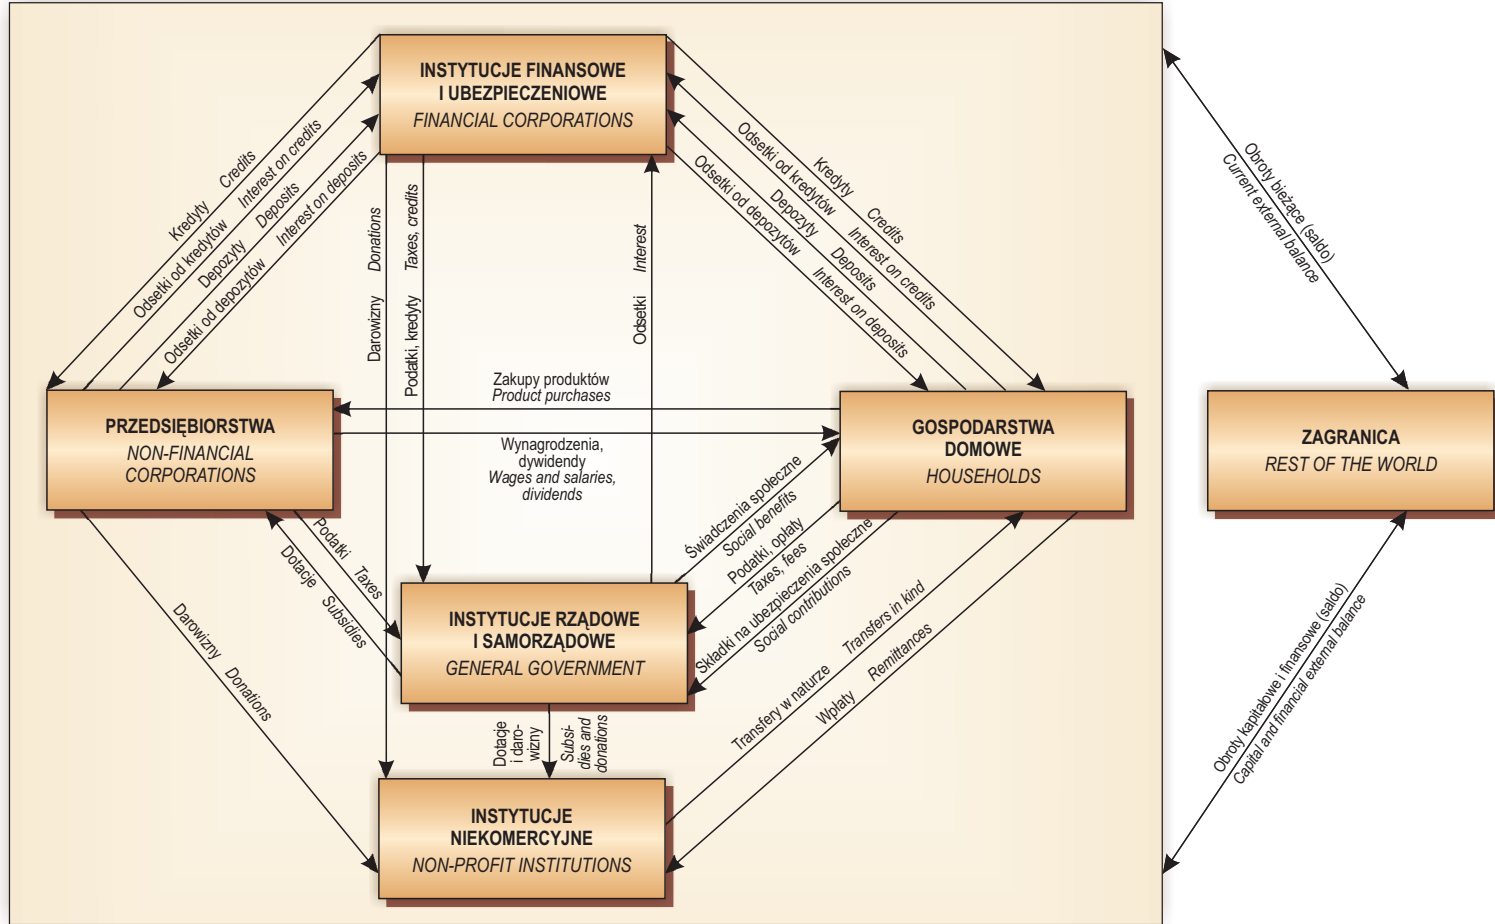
INSTYTUCJE FINANSOWE I UBEZPIECZENIOWE
FINANCIAL CORPORATIONS

Kredyty Credits
Odsetki od kredytów Interest on credits
Depozyty Deposits
Odsetki od depozytów Interest on deposits

Darowizny Donations
Podatki, kredyty Taxes, credits
Odsetki Interest

Odsetki od kredytów Interest on credits
Kredyty Credits
Odsetki od depozytów Interest on deposits
Depozyty Deposits

Obroty bieżące (saldo)
Current external balance

PRZEDSIĘBIORSTWA
NON-FINANCIAL CORPORATIONS

Zakupy produktów
Product purchases

Wynagrodzenia, dywidendy
Wages and salaries, dividends

GOSPODARSTWA DOMOWE
HOUSEHOLDS

ZAGRANICA
REST OF THE WORLD

Podatki Taxes
Dotacje Subsidies
Darowizny Donations

Świadczenia społeczne Social benefits
Podatki, opłaty Taxes, fees
Składki na ubezpieczenia społeczne Social contributions

INSTYTUCJE RZĄDOWE I SAMORZĄDOWE
GENERAL GOVERNMENT

Transfery w naturze Transfers in kind
Wpłaty Remittances

Dotacje i darowizny
Subsidies and donations

Obroty kapitałowe i finansowe (saldo)
Capital and financial external balance

INSTYTUCJE NIEKOMERCYJNE
NON-PROFIT INSTITUTIONS